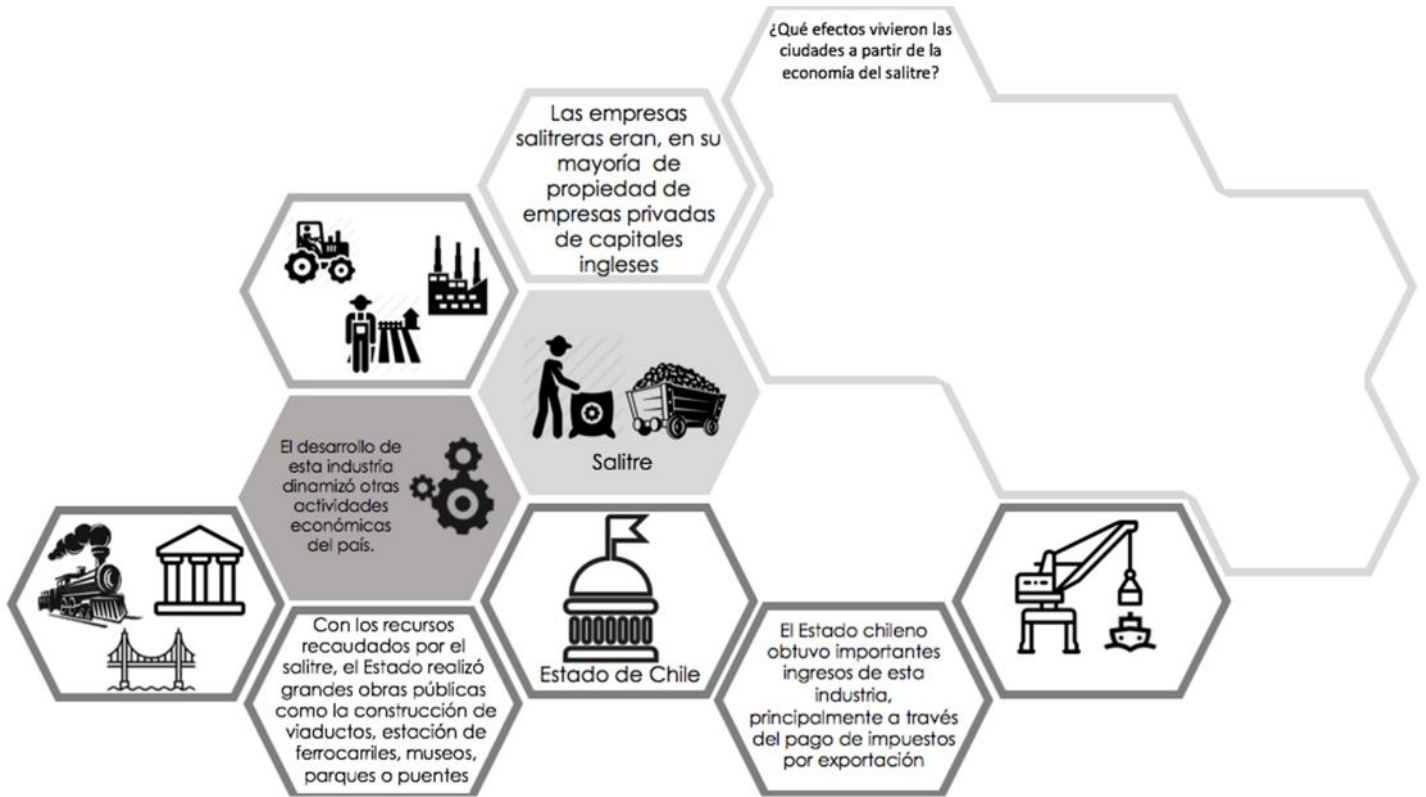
¿Qué efectos vivieron las ciudades a partir de la economía del salitre?

Las empresas salitreras eran, en su mayoría de propiedad de empresas privadas de capitales ingleses

Salitre

El desarrollo de esta industria dinamizó otras actividades económicas del país.

Estado de Chile

Con los recursos recaudados por el salitre, el Estado realizó grandes obras públicas como la construcción de viaductos, estación de ferrocarriles, museos, parques o puentes

El Estado chileno obtuvo importantes ingresos de esta industria, principalmente a través del pago de impuestos por exportación